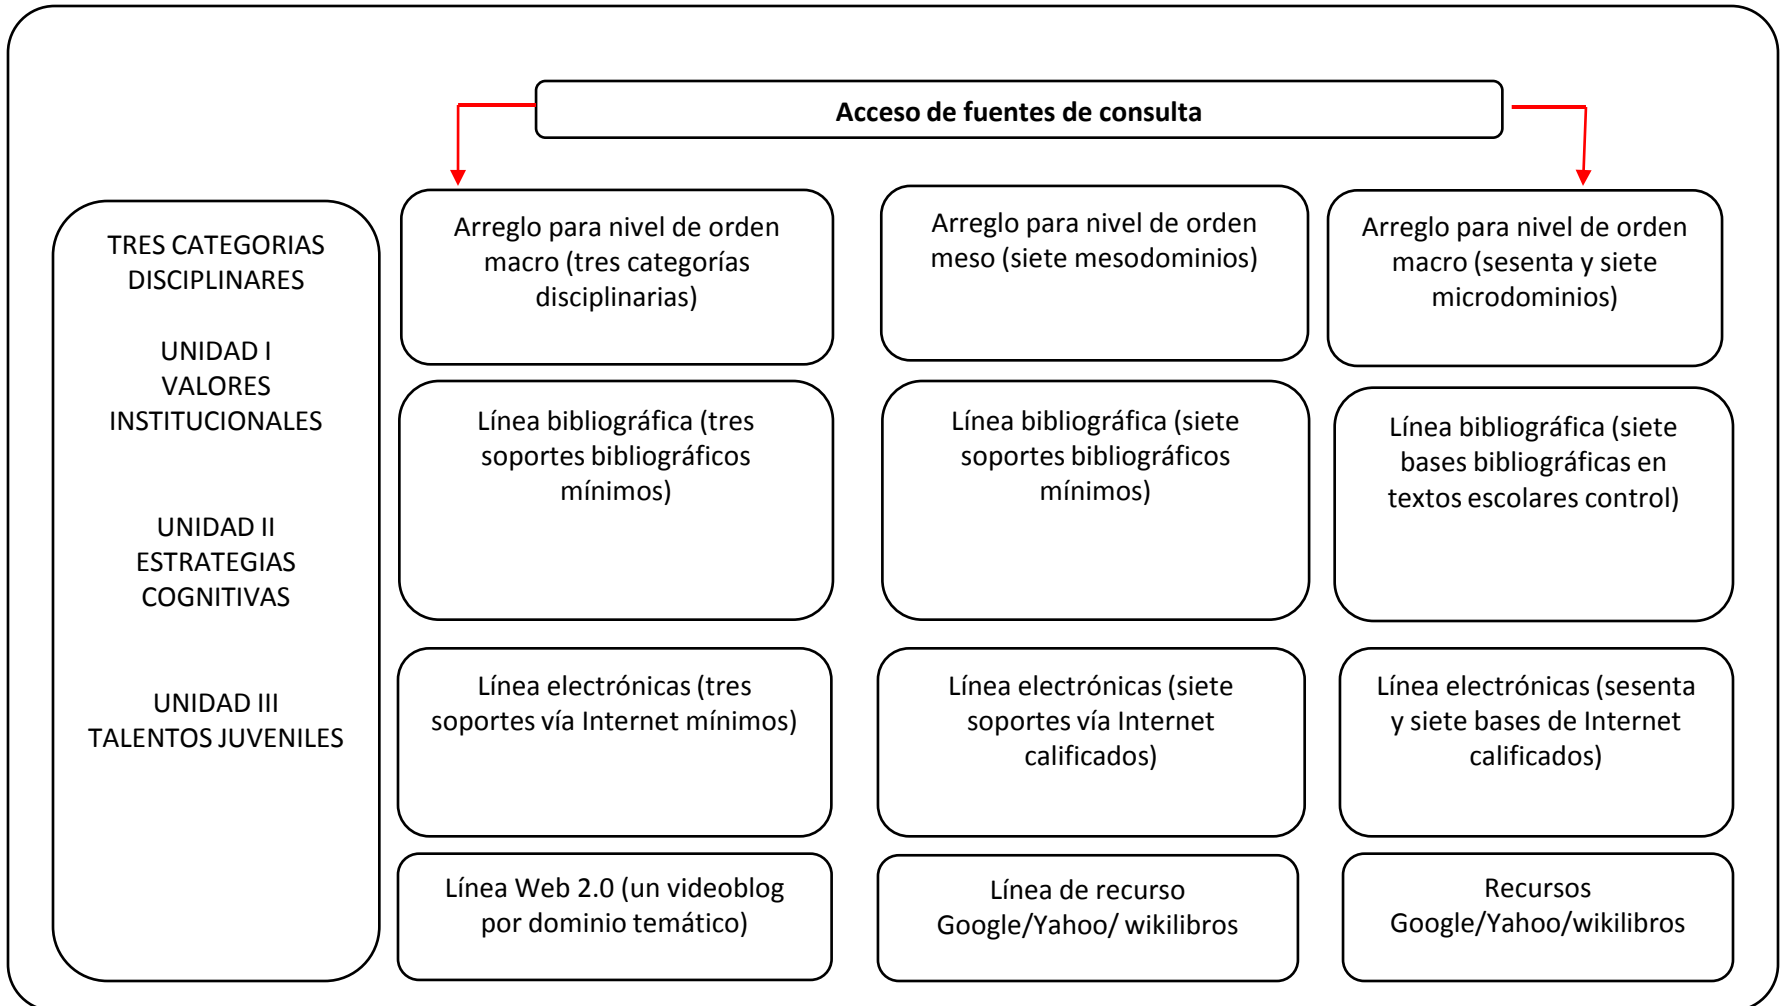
Acceso de fuentes de consulta

TRES CATEGORIAS DISCIPLINARES

UNIDAD I
VALORES INSTITUCIONALES

UNIDAD II
ESTRATEGIAS COGNITIVAS

UNIDAD III
TALENTOS JUVENILES

Arreglo para nivel de orden macro (tres categorías disciplinarias)

Arreglo para nivel de orden meso (siete mesodominios)

Arreglo para nivel de orden macro (sesenta y siete microdominios)

Línea bibliográfica (tres soportes bibliográficos mínimos)

Línea bibliográfica (siete soportes bibliográficos mínimos)

Línea bibliográfica (siete bases bibliográficas en textos escolares control)

Línea electrónicas (tres soportes vía Internet mínimos)

Línea electrónicas (siete soportes vía Internet calificados)

Línea electrónicas (sesenta y siete bases de Internet calificados)

Línea Web 2.0 (un videoblog por dominio temático)

Línea de recurso Google/Yahoo/ wikilibros

Recursos Google/Yahoo/wikilibros